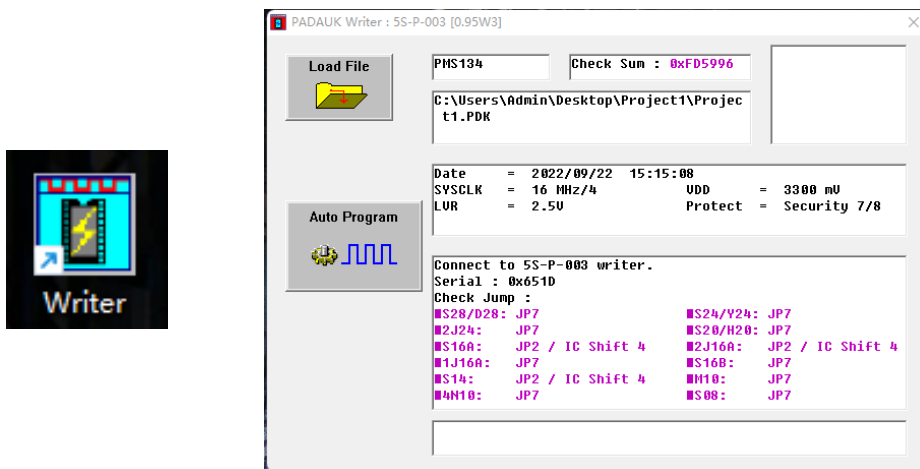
Writer

PADAUK Writer : 5S-P-003 [0.95W3]

Load File

PMS134

Check Sum : 0xFD5996

C:\Users\Admin\Desktop\Project1\Project1.PDK

Date = 2022/09/22 15:15:08
SYSCLK = 16 MHz/4 VDD = 3300 mV
LVR = 2.5V Protect = Security 7/8

Auto Program

Connect to 5S-P-003 writer.
Serial : 0x651D
Check Jump :
■S28/D28: JP7 ■S24/Y24: JP7
■2J24: JP7 ■S20/H20: JP7
■S16A: JP2 / IC Shift 4 ■2J16A: JP2 / IC Shift 4
■1J16A: JP7 ■S16B: JP7
■S14: JP2 / IC Shift 4 ■M10: JP7
■4N10: JP7 ■S08: JP7